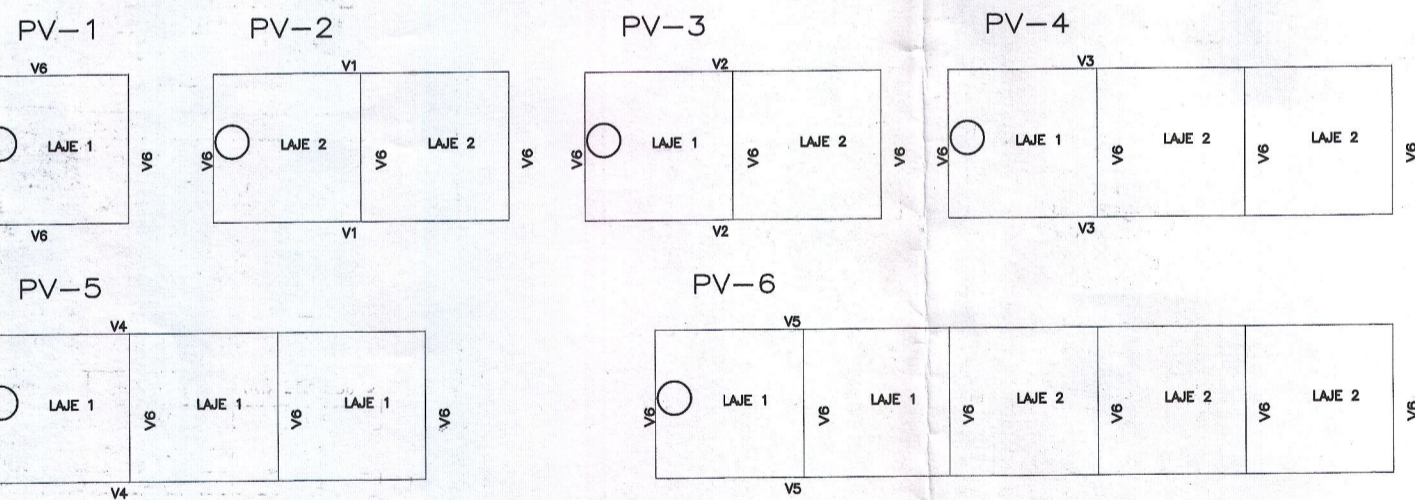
PV−1

V6

LAJE 1

V6

V6

PV−2

V1

V6

LAJE 2

V6

LAJE 2

V6

V1

PV−3

V2

V6

LAJE 1

V6

LAJE 2

V6

V2

PV−4

V3

V6

LAJE 1

V6

LAJE 2

V6

LAJE 2

V6

V3

PV−5

V4

LAJE 1

V6

LAJE 1

V6

LAJE 1

V6

V4

PV−6

V5

V6

LAJE 1

V6

LAJE 1

V6

LAJE 2

V6

LAJE 2

V6

LAJE 2

V6

V5